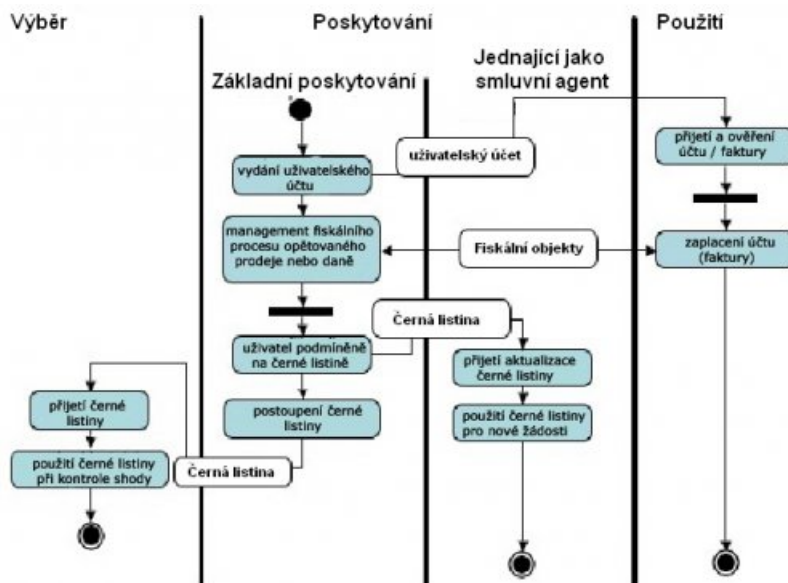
Výběr

Poskytování

Použití

Základní poskytování

Jednající jako smluvní agent

uživatelský účet

přijetí a ověření účtu / faktury

vydání uživatelského účtu

management fiskálního procesu opětovaného prodeje nebo daně

Fiskální objekty

zaplacení účtu (faktury)

Černá listina

uživatel podmíněně na černé listině

přijetí aktualizace černé listiny

přijetí černé listiny

postoupení černé listiny

použití černé listiny pro nové žádosti

použití černé listiny při kontrole shody

Černá listina